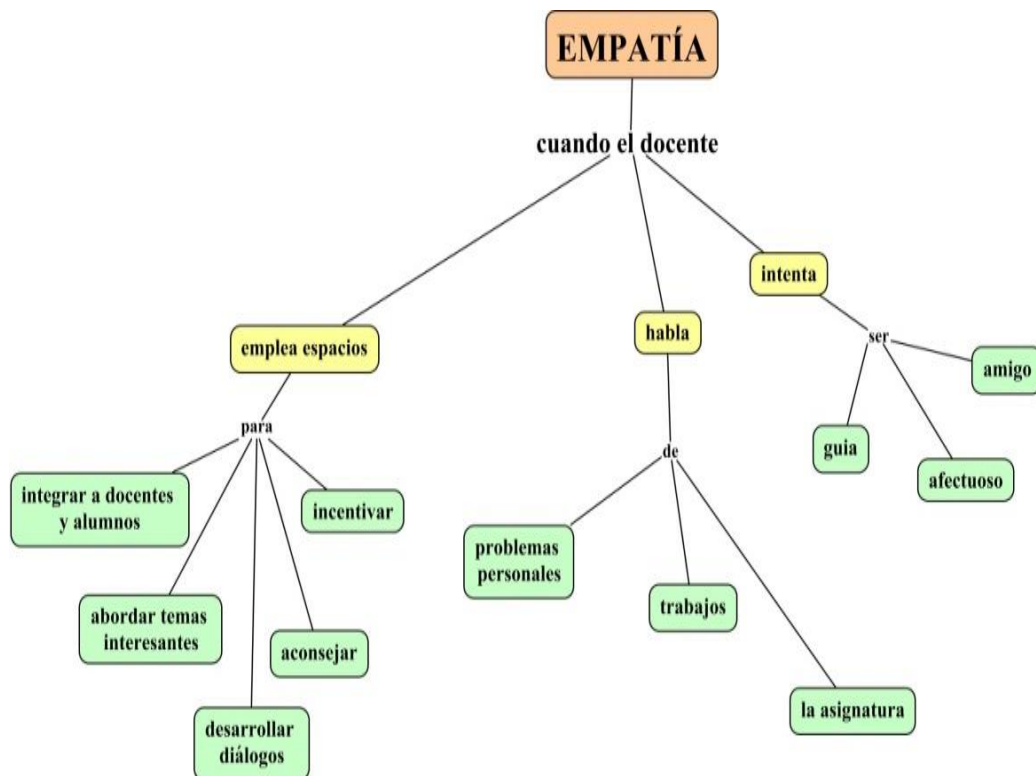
EMPATÍA

cuando el docente

emplea espacios

para

integrar a docentes y alumnos

incentivar

abordar temas interesantes

aconsejar

desarrollar diálogos

habla

de

problemas personales

trabajos

la asignatura

intenta

ser

amigo

guia

afectuoso